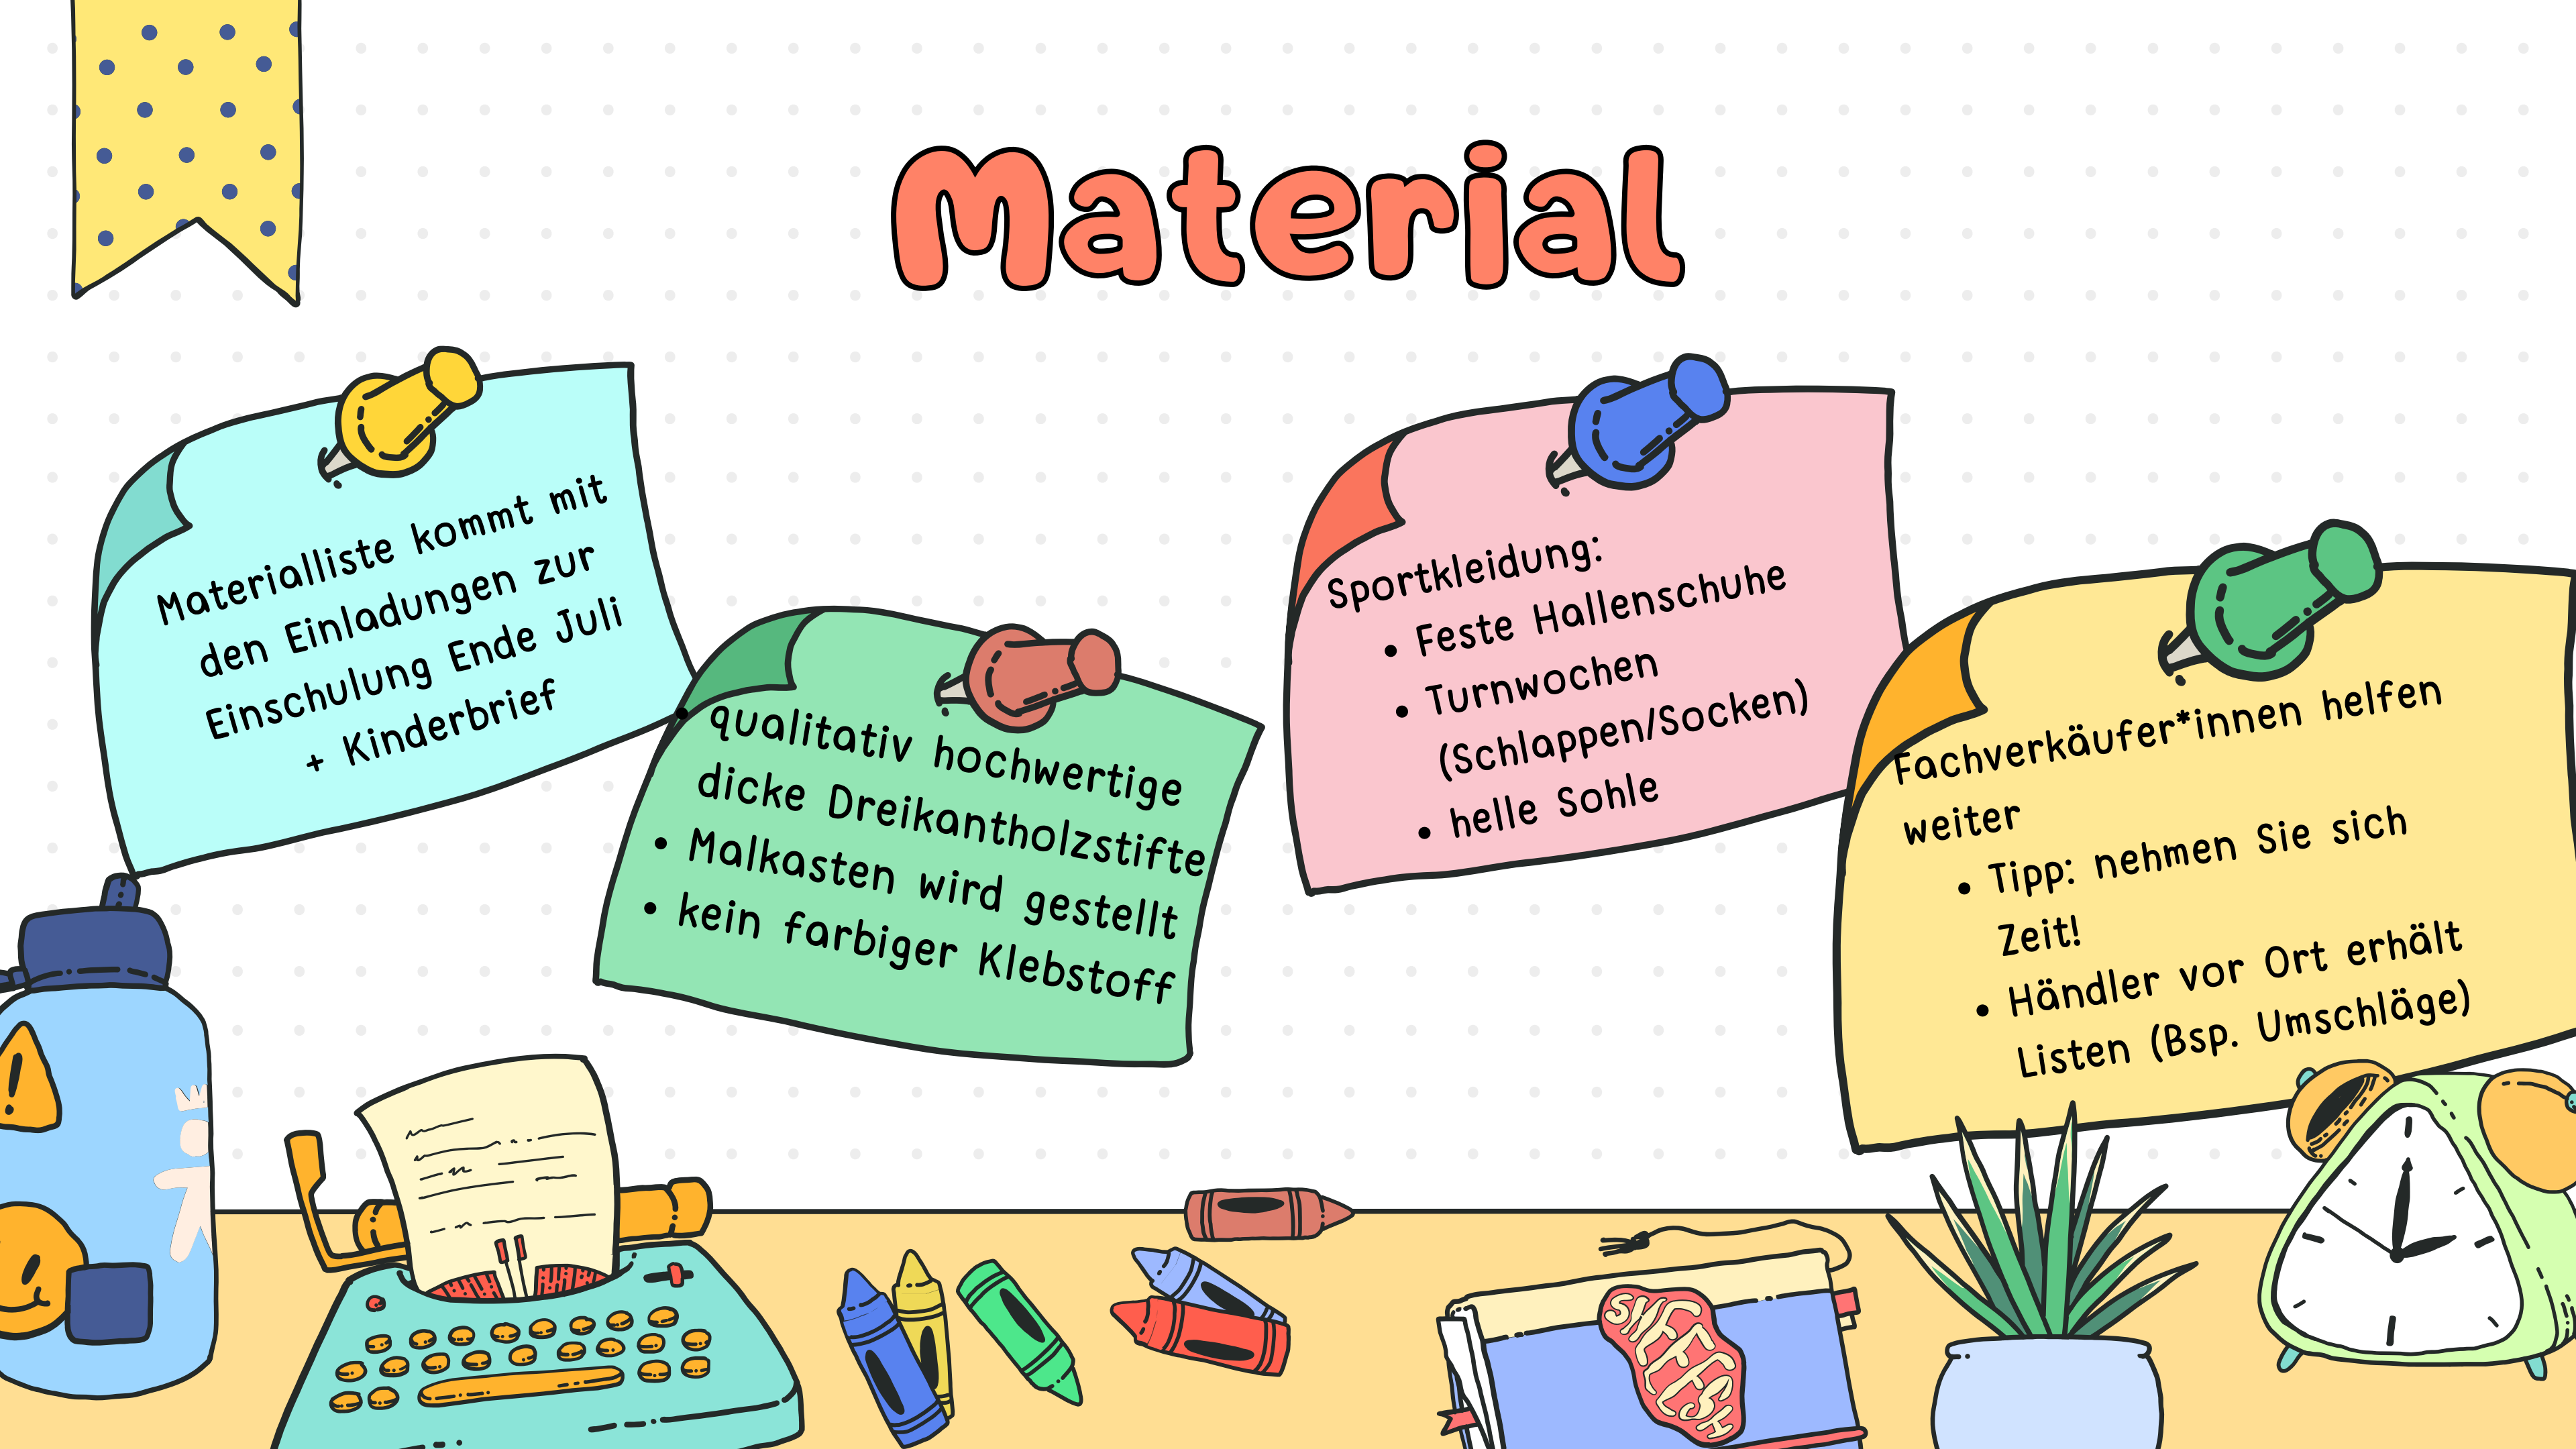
Material

Materialliste kommt mit den Einladungen zur Einschulung Ende Juli + Kinderbrief

- qualitativ hochwertige dicke Dreikantholzstifte
- Malkasten wird gestellt
- kein farbiger Klebstoff

Sportkleidung:
- Feste Hallenschuhe
- Turnwochen (Schlappen/Socken)
- helle Sohle

Fachverkäufer*innen helfen weiter
- Tipp: nehmen Sie sich Zeit!
- Händler vor Ort erhält Listen (Bsp. Umschläge)

SNEFESH